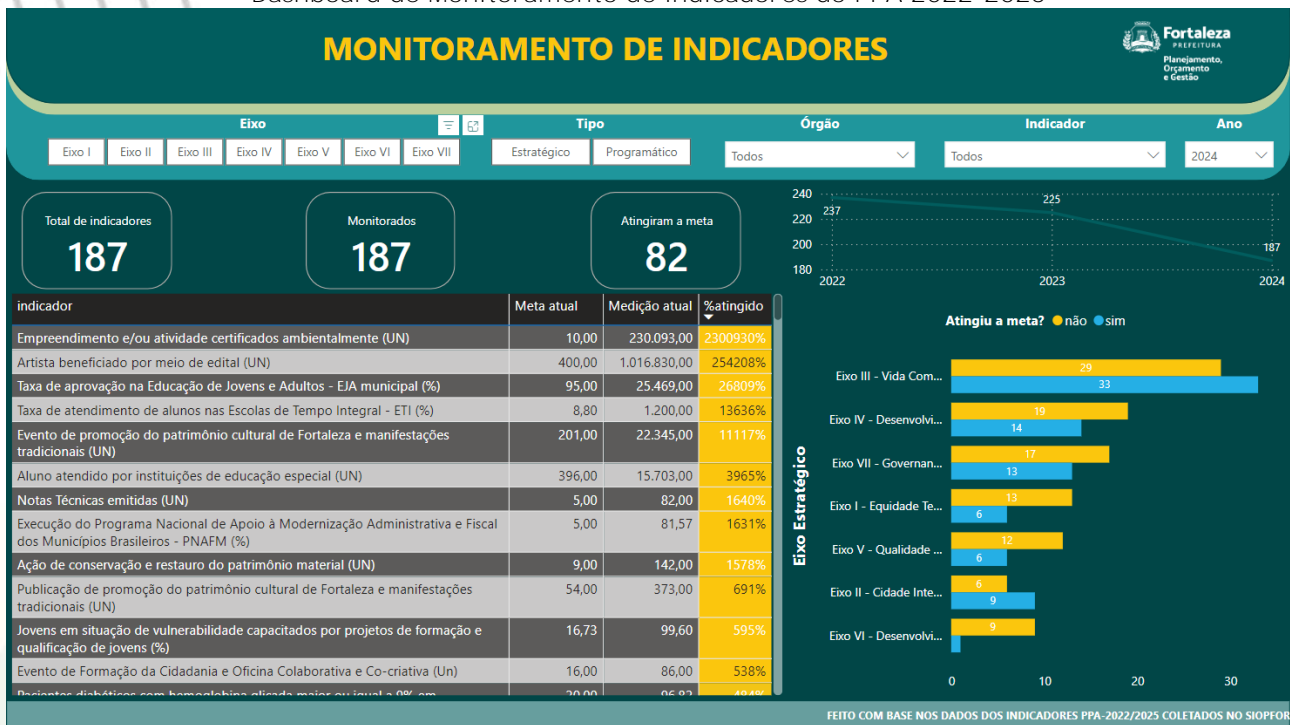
MONITORAMENTO DE INDICADORES

Fortaleza PREFEITURA
Planejamento, Orçamento e Gestão

Eixo
Eixo I | Eixo II | Eixo III | Eixo IV | Eixo V | Eixo VI | Eixo VII

Tipo
Estratégico | Programático

Órgão
Todos

Indicador
Todos

Ano
2024

Total de indicadores
187

Monitorados
187

Atingiram a meta
82

240
220
200
180
237
225
187
2022
2023
2024

| indicador | Meta atual | Medição atual | %atingido |
|---|---|---|---|
| Empreendimento e/ou atividade certificados ambientalmente (UN) | 10,00 | 230.093,00 | 2300930% |
| Artista beneficiado por meio de edital (UN) | 400,00 | 1.016.830,00 | 254208% |
| Taxa de aprovação na Educação de Jovens e Adultos - EJA municipal (%) | 95,00 | 25.469,00 | 26809% |
| Taxa de atendimento de alunos nas Escolas de Tempo Integral - ETI (%) | 8,80 | 1.200,00 | 13636% |
| Evento de promoção do patrimônio cultural de Fortaleza e manifestações tradicionais (UN) | 201,00 | 22.345,00 | 11117% |
| Aluno atendido por instituições de educação especial (UN) | 396,00 | 15.703,00 | 3965% |
| Notas Técnicas emitidas (UN) | 5,00 | 82,00 | 1640% |
| Execução do Programa Nacional de Apoio à Modernização Administrativa e Fiscal dos Municípios Brasileiros - PNAFM (%) | 5,00 | 81,57 | 1631% |
| Ação de conservação e restauro do patrimônio material (UN) | 9,00 | 142,00 | 1578% |
| Publicação de promoção do patrimônio cultural de Fortaleza e manifestações tradicionais (UN) | 54,00 | 373,00 | 691% |
| Jovens em situação de vulnerabilidade capacitados por projetos de formação e qualificação de jovens (%) | 16,73 | 99,60 | 595% |
| Evento de Formação da Cidadania e Oficina Colaborativa e Co-criativa (Un) | 16,00 | 86,00 | 538% |
| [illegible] | 20,00 | 96,82 | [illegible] |

Atingiu a meta? não sim

Eixo Estratégico
Eixo III - Vida Com... 29 33
Eixo IV - Desenvolvi... 19 14
Eixo VII - Governan... 17 13
Eixo I - Equidade Te... 13 6
Eixo V - Qualidade ... 12 6
Eixo II - Cidade Inte... 6 9
Eixo VI - Desenvolvi... 9
0 10 20 30

FEITO COM BASE NOS DADOS DOS INDICADORES PPA-2022/2025 COLETADOS NO SIOPFOR